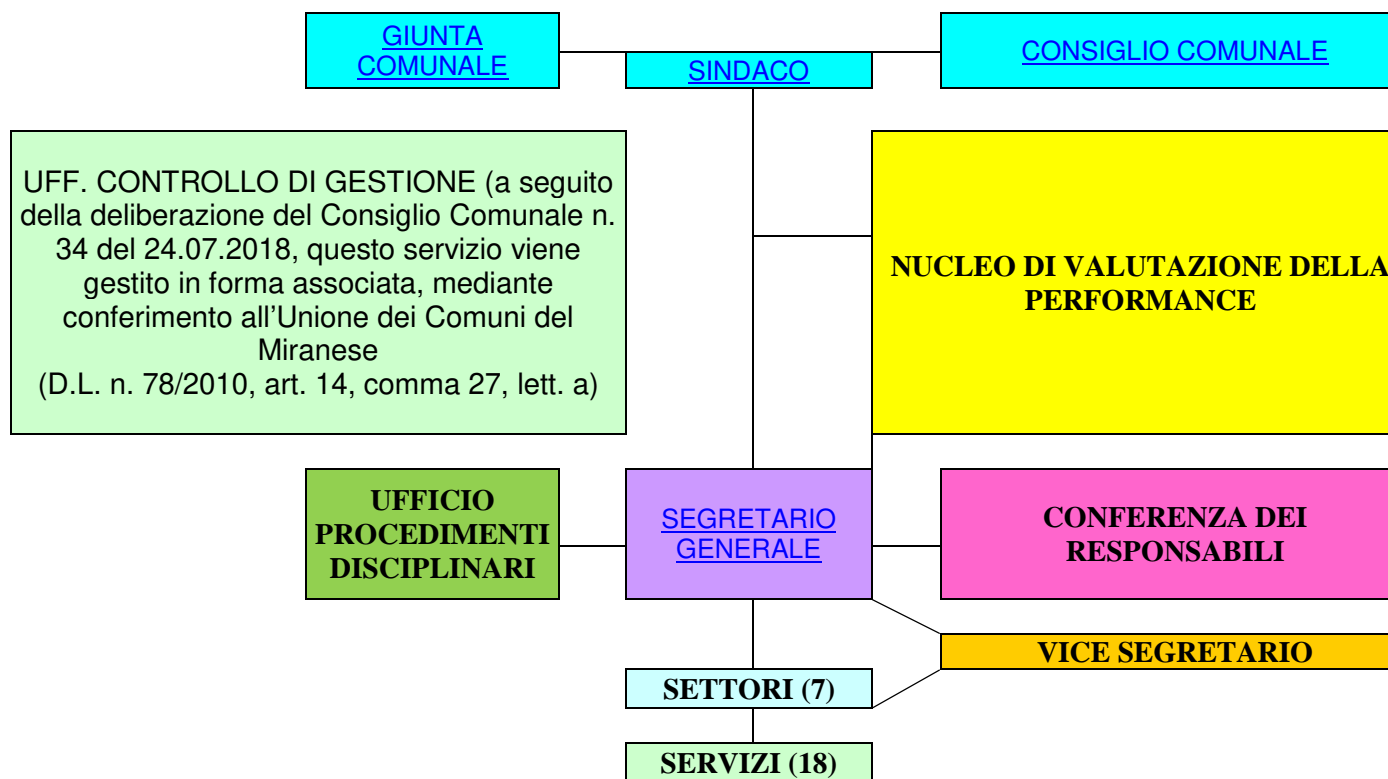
GIUNTA COMUNALE

SINDACO

CONSIGLIO COMUNALE

UFF. CONTROLLO DI GESTIONE (a seguito della deliberazione del Consiglio Comunale n. 34 del 24.07.2018, questo servizio viene gestito in forma associata, mediante conferimento all'Unione dei Comuni del Miranese
(D.L. n. 78/2010, art. 14, comma 27, lett. a)

NUCLEO DI VALUTAZIONE DELLA PERFORMANCE

UFFICIO PROCEDIMENTI DISCIPLINARI

SEGRETARIO GENERALE

CONFERENZA DEI RESPONSABILI

VICE SEGRETARIO

SETTORI (7)

SERVIZI (18)